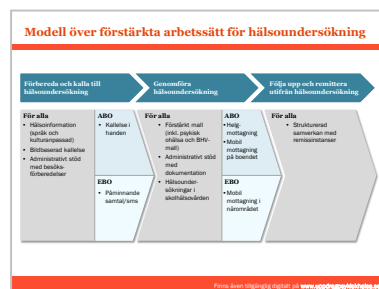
Modell över förstärkta arbetssätt för hälsoundersökning

Förbereda och kalla till hälsoundersökning

Genomföra hälsoundersökning

Följa upp och remittera utifrån hälsoundersökning

För alla
- Hälsoinformation (språk och kulturanpassad)
- Bildbaserad kallelse
- Administrativt stöd med besöks-förberedelser

ABO
- Kallelse i handen

EBO
- Påminnande samtal/sms

För alla
- Förstärkt mall (inkl. psykisk ohälsa och BHV-mall)
- Administrativt stöd med dokumentation
- Hälsoundersökningar i skolhälsovården

ABO
- Helg-mottagning
- Mobil mottagning på boendet

EBO
- Mobil mottagning i närområdet

För alla
- Strukturerad samverkan med remissinstanser

Finns även tillgänglig digitalt på www.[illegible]